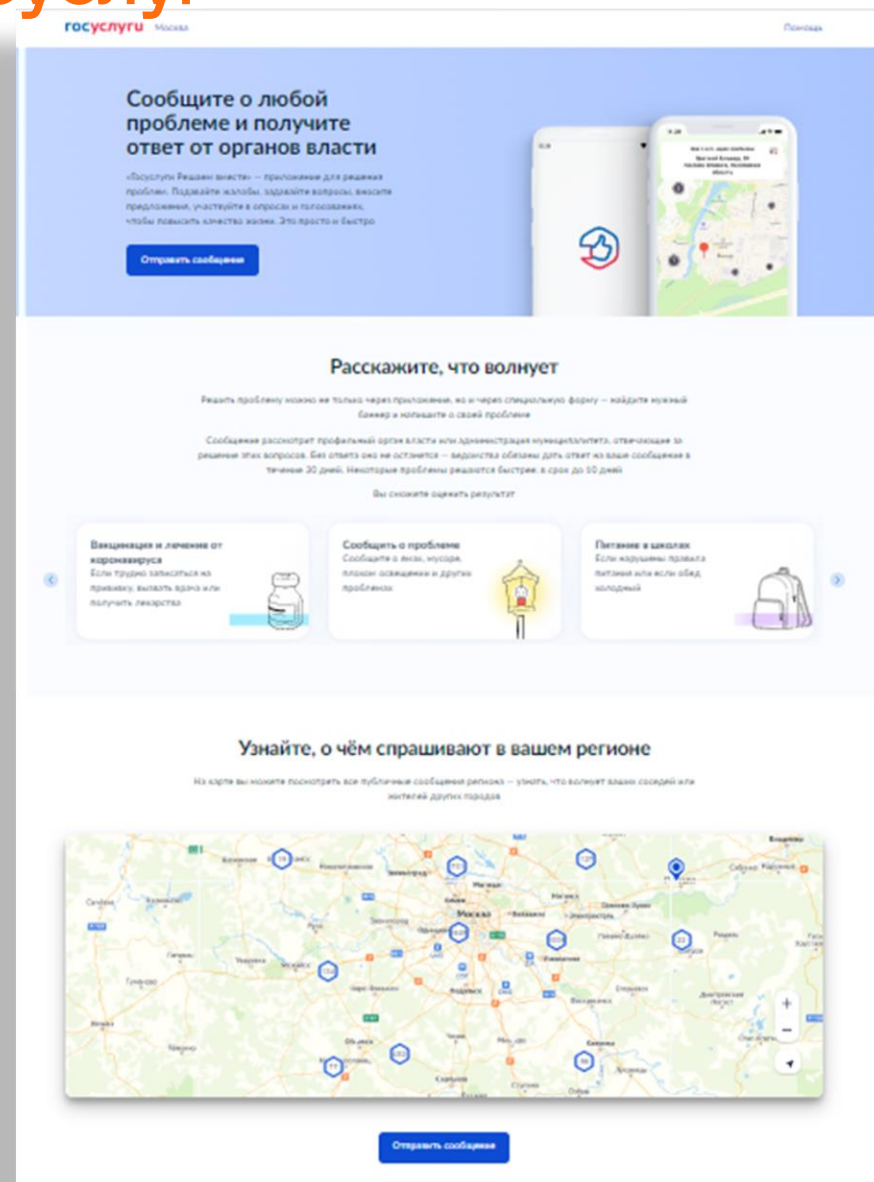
госуслуги Москва

Помощь

Сообщите о любой проблеме и получите ответ от органов власти

«Госуслуги Решаем вместе» — приложение для решения проблем. Подавайте жалобы, задавайте вопросы, вносите предложения, участвуйте в опросах и голосованиях, чтобы повысить качество жизни. Это просто и быстро

Отправить сообщение

Расскажите, что волнует

Решить проблему можно не только через приложение, но и через специальную форму — найдите нужный баннер и напишите о своей проблеме

Сообщение рассмотрят профильный орган власти или администрация муниципалитета, отвечающие за решение этих вопросов. Без ответа оно не останется — ведомства обязаны дать ответ на ваше сообщение в течение 30 дней. Некоторые проблемы решаются быстрее: в срок до 10 дней

Вы сможете оценить результат

Вакцинация и лечение от коронавируса
Если трудно записаться на прививку, вызвать врача или получить лекарства

Сообщить о проблеме
Сообщите о ямах, мусоре, плохом освещении и других проблемах

Питание в школах
Если нарушены правила питания или если обед холодный

Узнайте, о чём спрашивают в вашем регионе

На карте вы можете посмотреть все публичные сообщения региона — узнать, что волнует ваших соседей или жителей других городов

Москва

Отправить сообщение